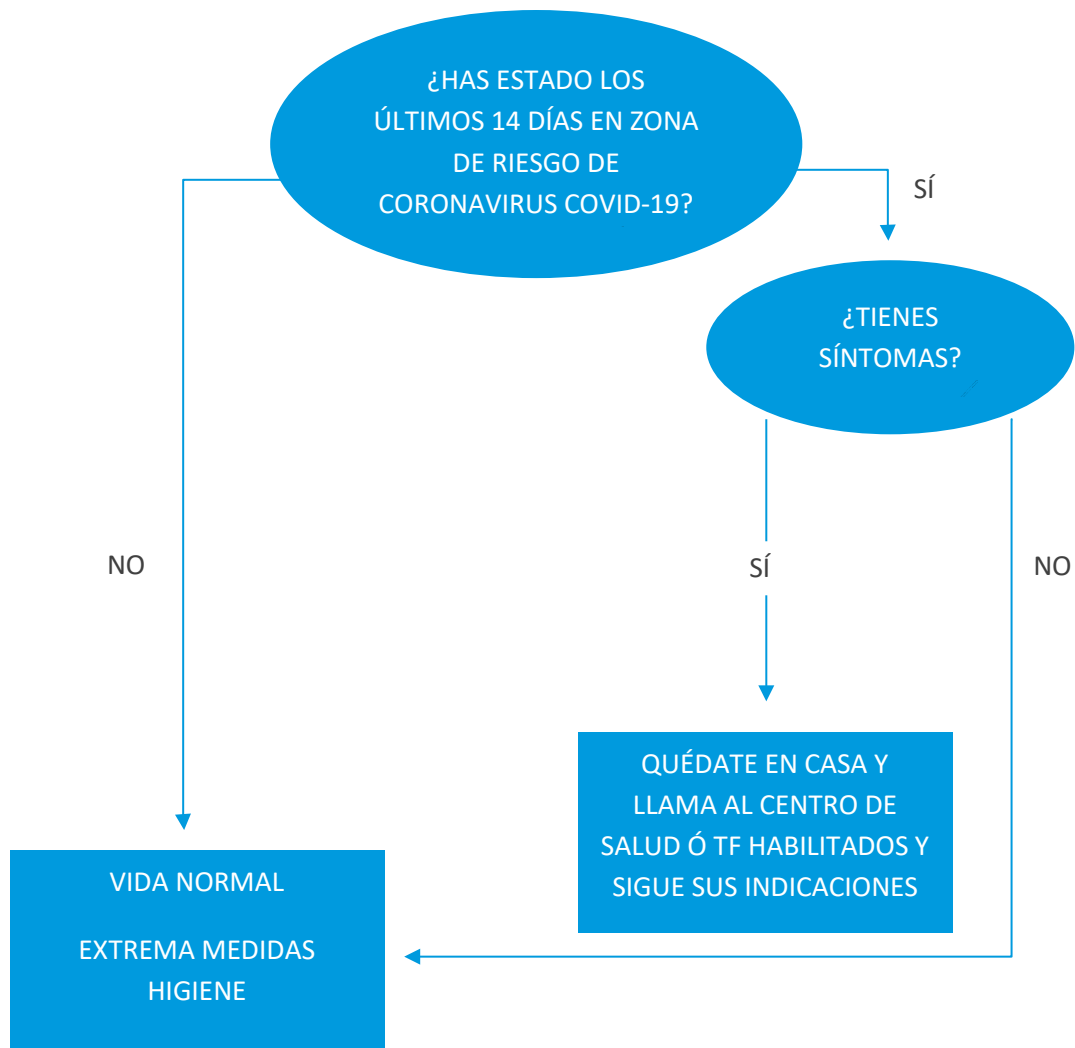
¿HAS ESTADO LOS ÚLTIMOS 14 DÍAS EN ZONA DE RIESGO DE CORONAVIRUS COVID-19?

SÍ

¿TIENES SÍNTOMAS?

NO

SÍ

NO

QUÉDATE EN CASA Y LLAMA AL CENTRO DE SALUD Ó TF HABILITADOS Y SIGUE SUS INDICACIONES

VIDA NORMAL

EXTREMA MEDIDAS HIGIENE